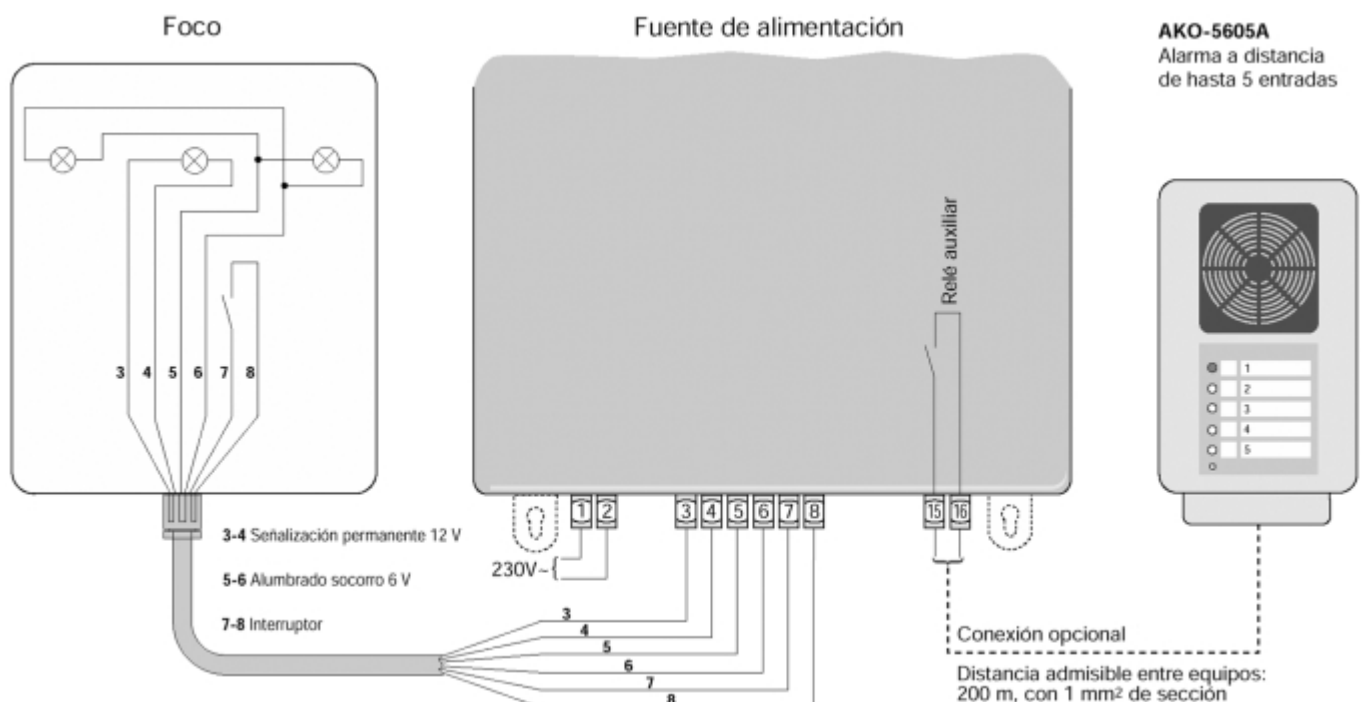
Foco

Fuente de alimentación

**AKO-5605A**
Alarma a distancia
de hasta 5 entradas

3 4 5 6 7 8

Relé auxiliar

1 2 3 4 5

1 2 3 4 5 6 7 8 15 16

230V~

**3-4** Señalización permanente 12 V

**5-6** Alumbrado socorro 6 V

**7-8** Interruptor

3
4
5
6
7
8

Conexión opcional

Distancia admisible entre equipos:
200 m, con 1 $mm^2$ de sección